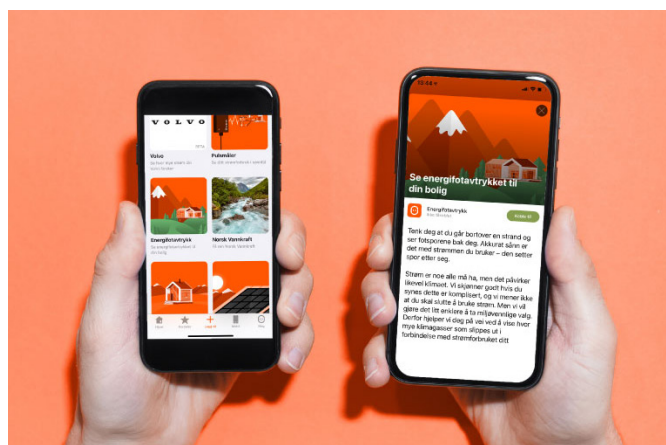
VOLVO

Volvo

Pulsmåler

Energifotavtrykk

Norsk Vannkraft

Se energifotavtrykket til din bolig

Energifotavtrykk

Tenk deg at du går bortover en strand og ser fotsporene bak deg. Akkurat sånn er det med strømmen du bruker – den setter spor etter seg.

Strøm er noe alle må ha, men det påvirker likevel klimaet. Vi skjønner godt hvis du synes dette er komplisert, og vi mener ikke at du skal slutte å bruke strøm. Men vi vil gjøre det litt enklere å ta miljøvennlige valg. Derfor hjelper vi deg på vei ved å vise hvor mye klimagasser som slippes ut i forbindelse med strømforbruket ditt